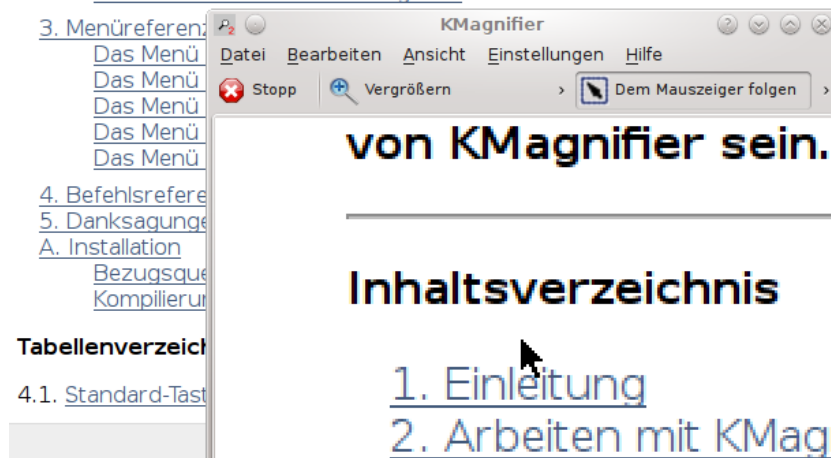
3. Menüreferenz
Das Menü
Das Menü
Das Menü
Das Menü
Das Menü
4. Befehlsrefere
5. Danksagunge
A. Installation
Bezugsque
Kompilierur

Tabellenverzeicl

4.1. Standard-Tast

KMagnifier
Datei Bearbeiten Ansicht Einstellungen Hilfe
Stopp Vergrößern › Dem Mauszeiger folgen ›

von KMagnifier sein.

Inhaltsverzeichnis

1. Einleitung
2. Arbeiten mit KMag